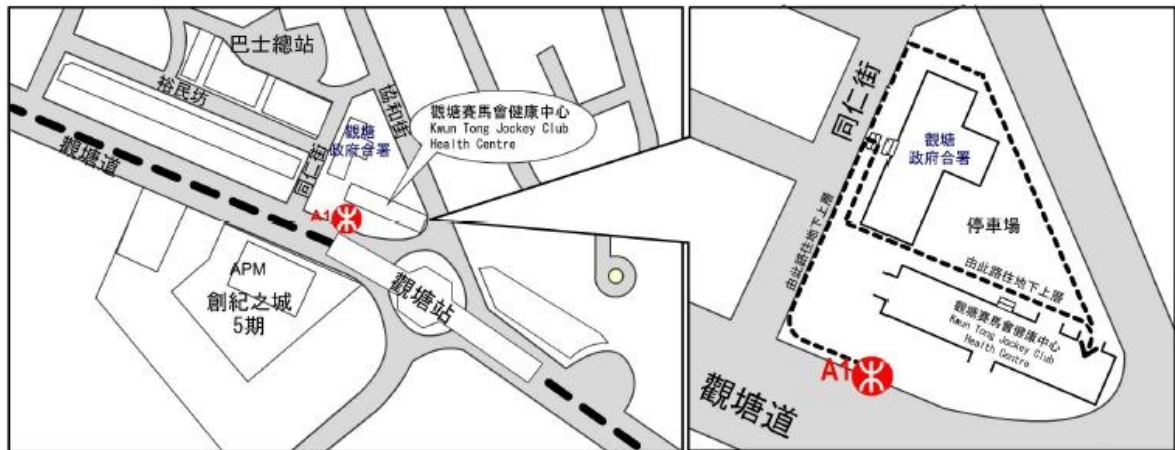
巴士總站

裕民坊

協和街

觀塘賽馬會健康中心
Kwun Tong Jockey Club
Health Centre

觀塘
政府合署

同仁街

觀塘道

A1

APM
創紀之城
5期

觀塘站

同仁街

觀塘
政府合署

停車場

由此路往地下上層

由此路往地下上層

觀塘賽馬會健康中心
Kwun Tong Jockey Club
Health Centre

A1

觀塘道